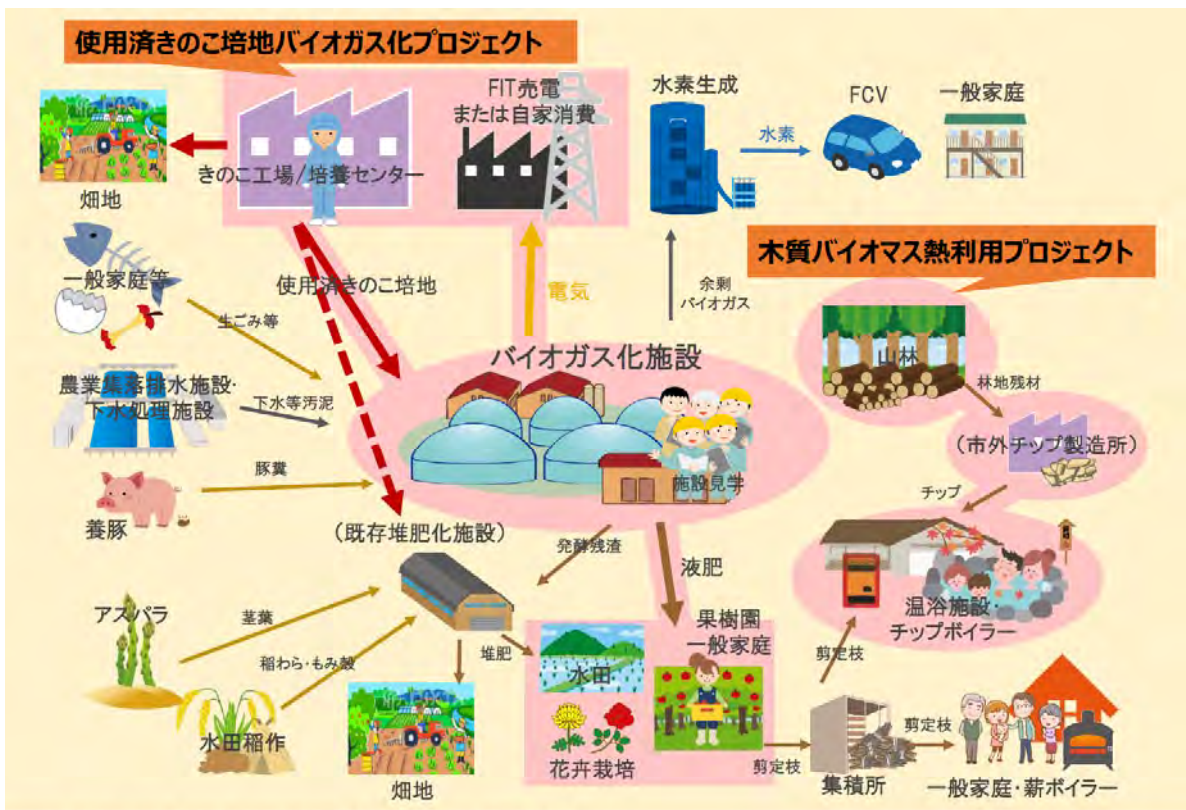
使用済きのこ培地バイオガス化プロジェクト

畑地

きのこ工場／培養センター

FIT売電
または自家消費

水素生成

水素

FCV

一般家庭

木質バイオマス熱利用プロジェクト

一般家庭等

生ごみ等

使用済きのこ培地

電気

余剰
バイオガス

山林

林地残材

農業集落排水施設・
下水処理施設

下水等汚泥

バイオガス化施設

（市外チップ製造所）

豚糞

施設見学

チップ

養豚

（既存堆肥化施設）

発酵残渣

液肥

温浴施設・
チップボイラー

アスパラ

茎葉

稲わら・もみ殻

堆肥

水田

果樹園
一般家庭

剪定枝

水田稲作

花卉栽培

剪定枝

剪定枝

畑地

集積所

一般家庭・薪ボイラー